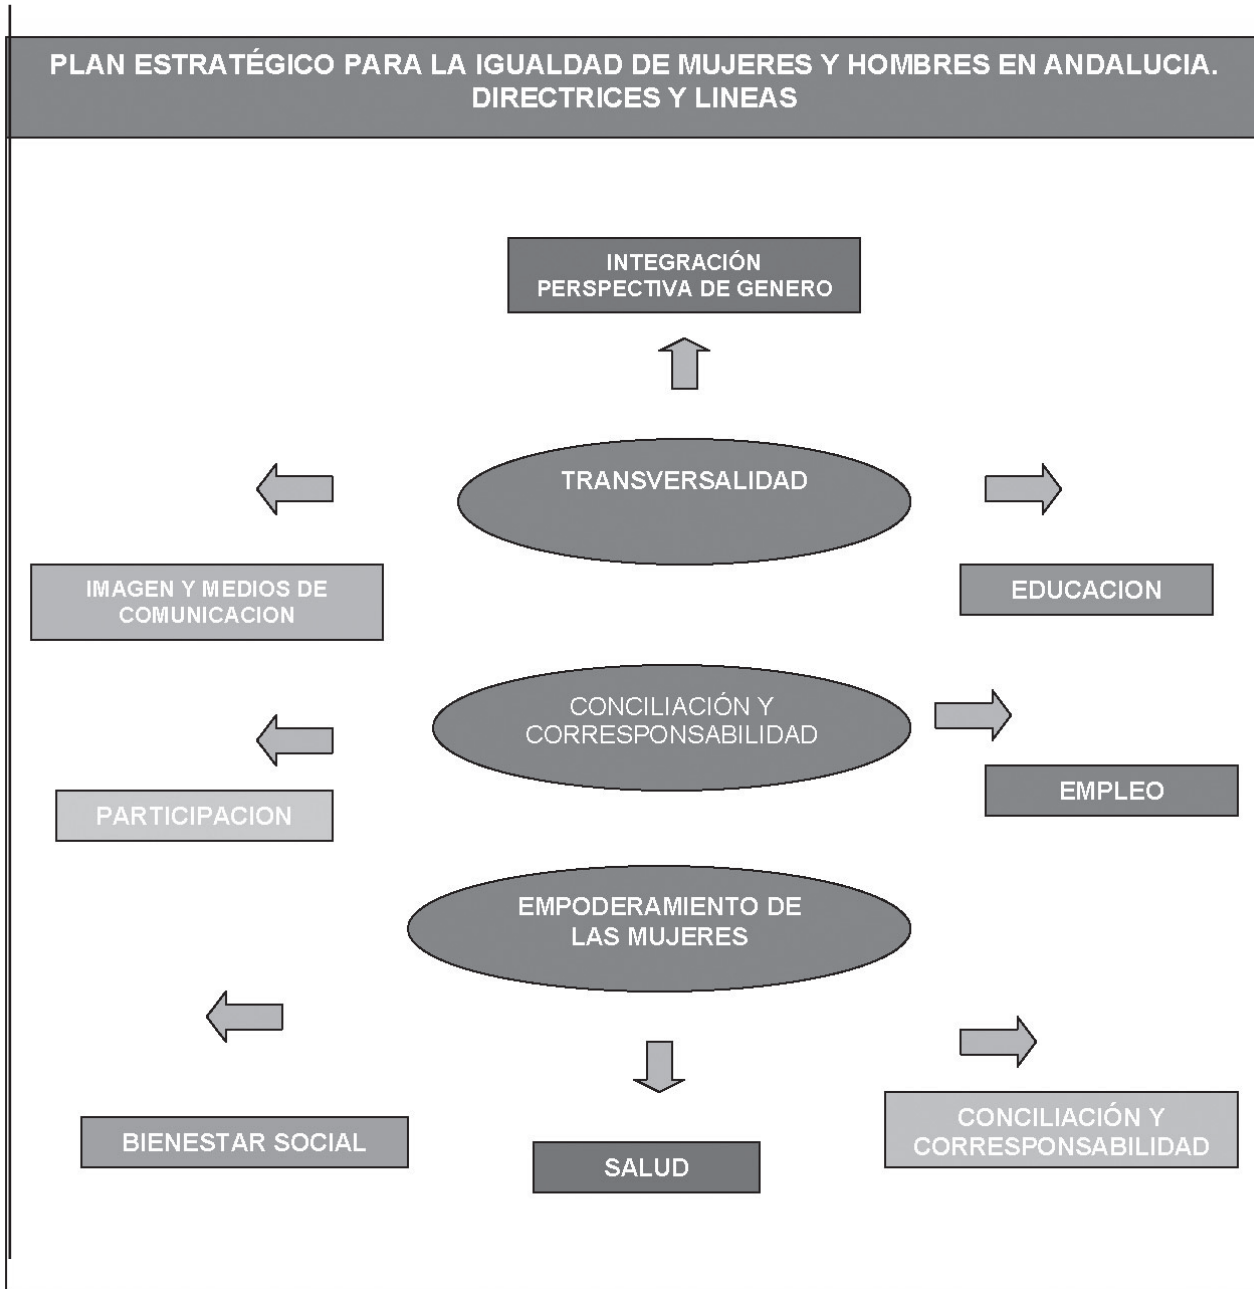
PLAN ESTRATÉGICO PARA LA IGUALDAD DE MUJERES Y HOMBRES EN ANDALUCIA. DIRECTRICES Y LINEAS

INTEGRACIÓN PERSPECTIVA DE GENERO

TRANSVERSALIDAD

IMAGEN Y MEDIOS DE COMUNICACION

EDUCACION

CONCILIACIÓN Y CORRESPONSABILIDAD

PARTICIPACION

EMPLEO

EMPODERAMIENTO DE LAS MUJERES

BIENESTAR SOCIAL

SALUD

CONCILIACIÓN Y CORRESPONSABILIDAD